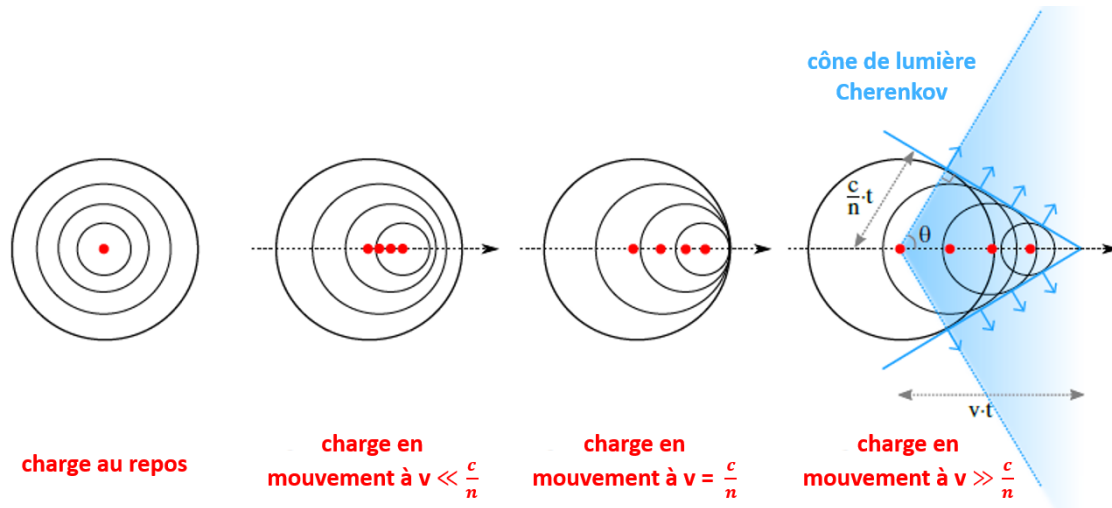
cône de lumière Cherenkov

$\frac{c}{n} \cdot t$

$\theta$

$v \cdot t$

charge au repos

charge en mouvement à $v \ll \frac{c}{n}$

charge en mouvement à $v = \frac{c}{n}$

charge en mouvement à $v \gg \frac{c}{n}$